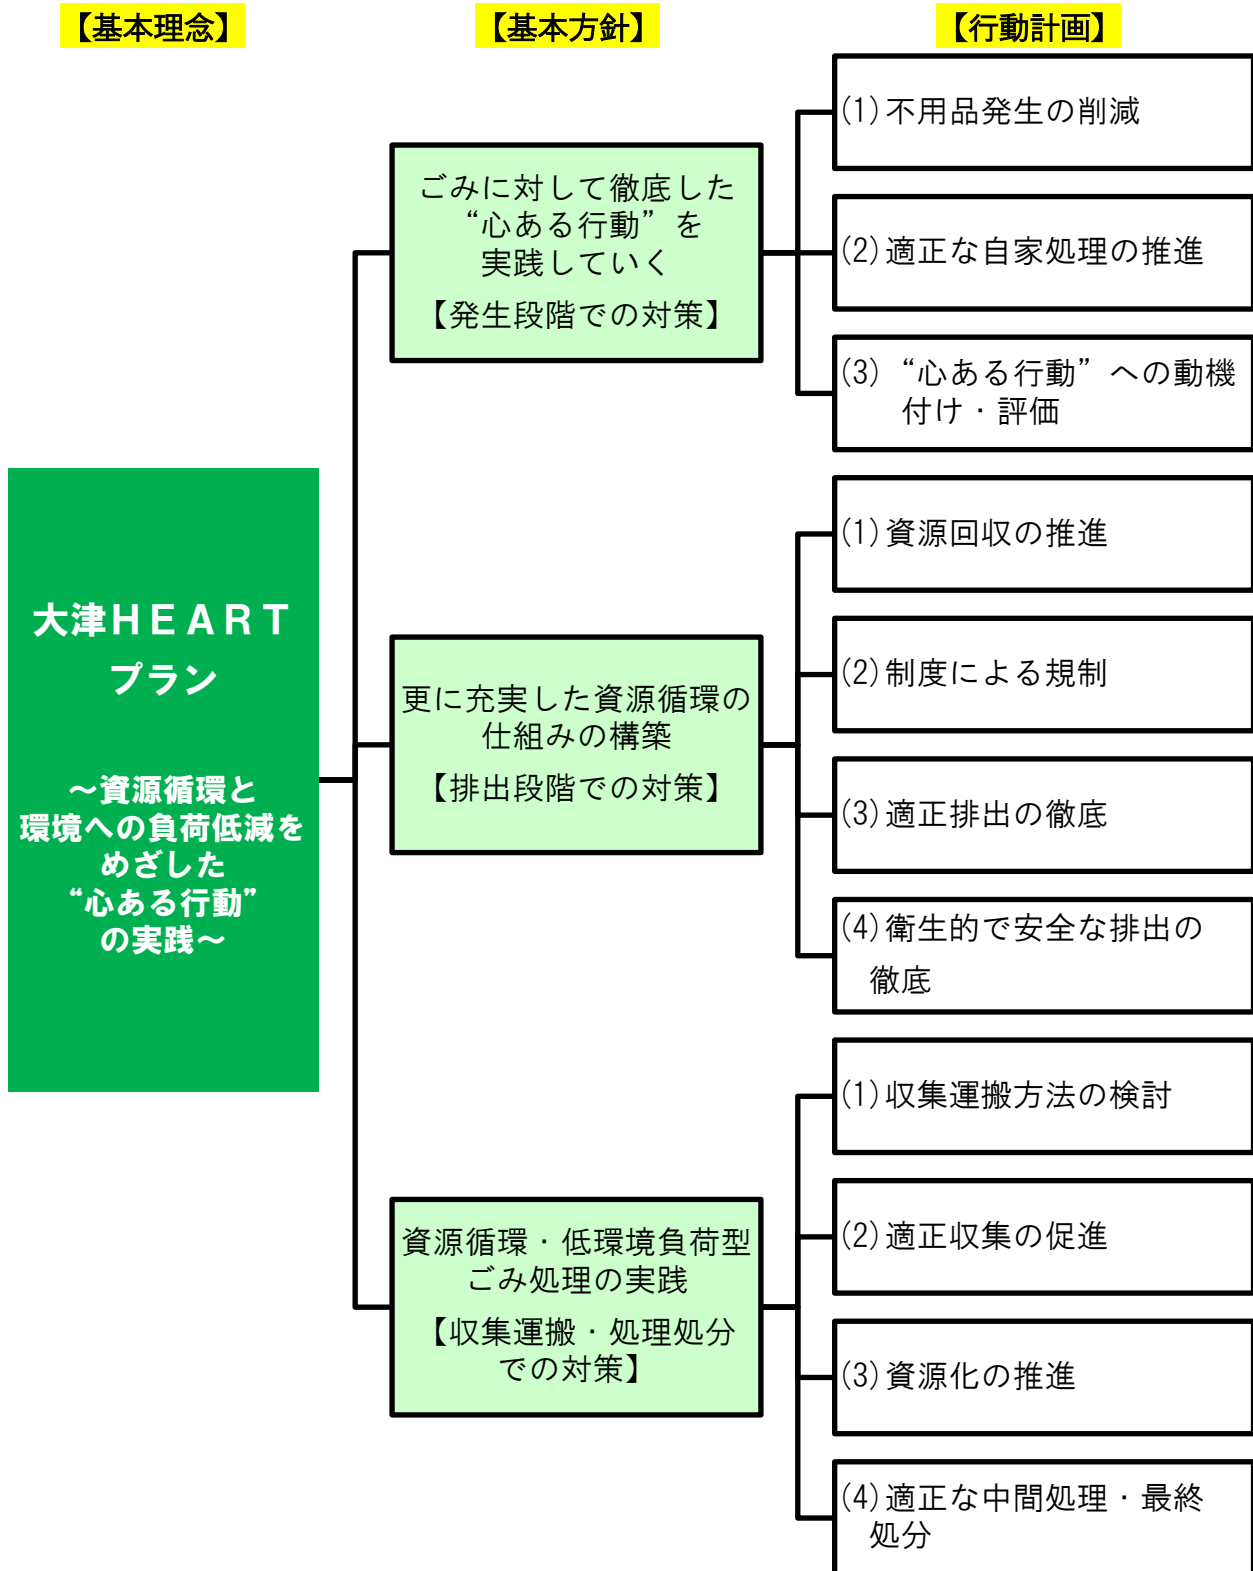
【基本理念】

【基本方針】

【行動計画】

大津ＨＥＡＲＴプラン

～資源循環と環境への負荷低減をめざした“心ある行動”の実践～

ごみに対して徹底した“心ある行動”を実践していく
【発生段階での対策】

(1) 不用品発生の削減

(2) 適正な自家処理の推進

(3) “心ある行動”への動機付け・評価

更に充実した資源循環の仕組みの構築
【排出段階での対策】

(1) 資源回収の推進

(2) 制度による規制

(3) 適正排出の徹底

(4) 衛生的で安全な排出の徹底

資源循環・低環境負荷型ごみ処理の実践
【収集運搬・処理処分での対策】

(1) 収集運搬方法の検討

(2) 適正収集の促進

(3) 資源化の推進

(4) 適正な中間処理・最終処分